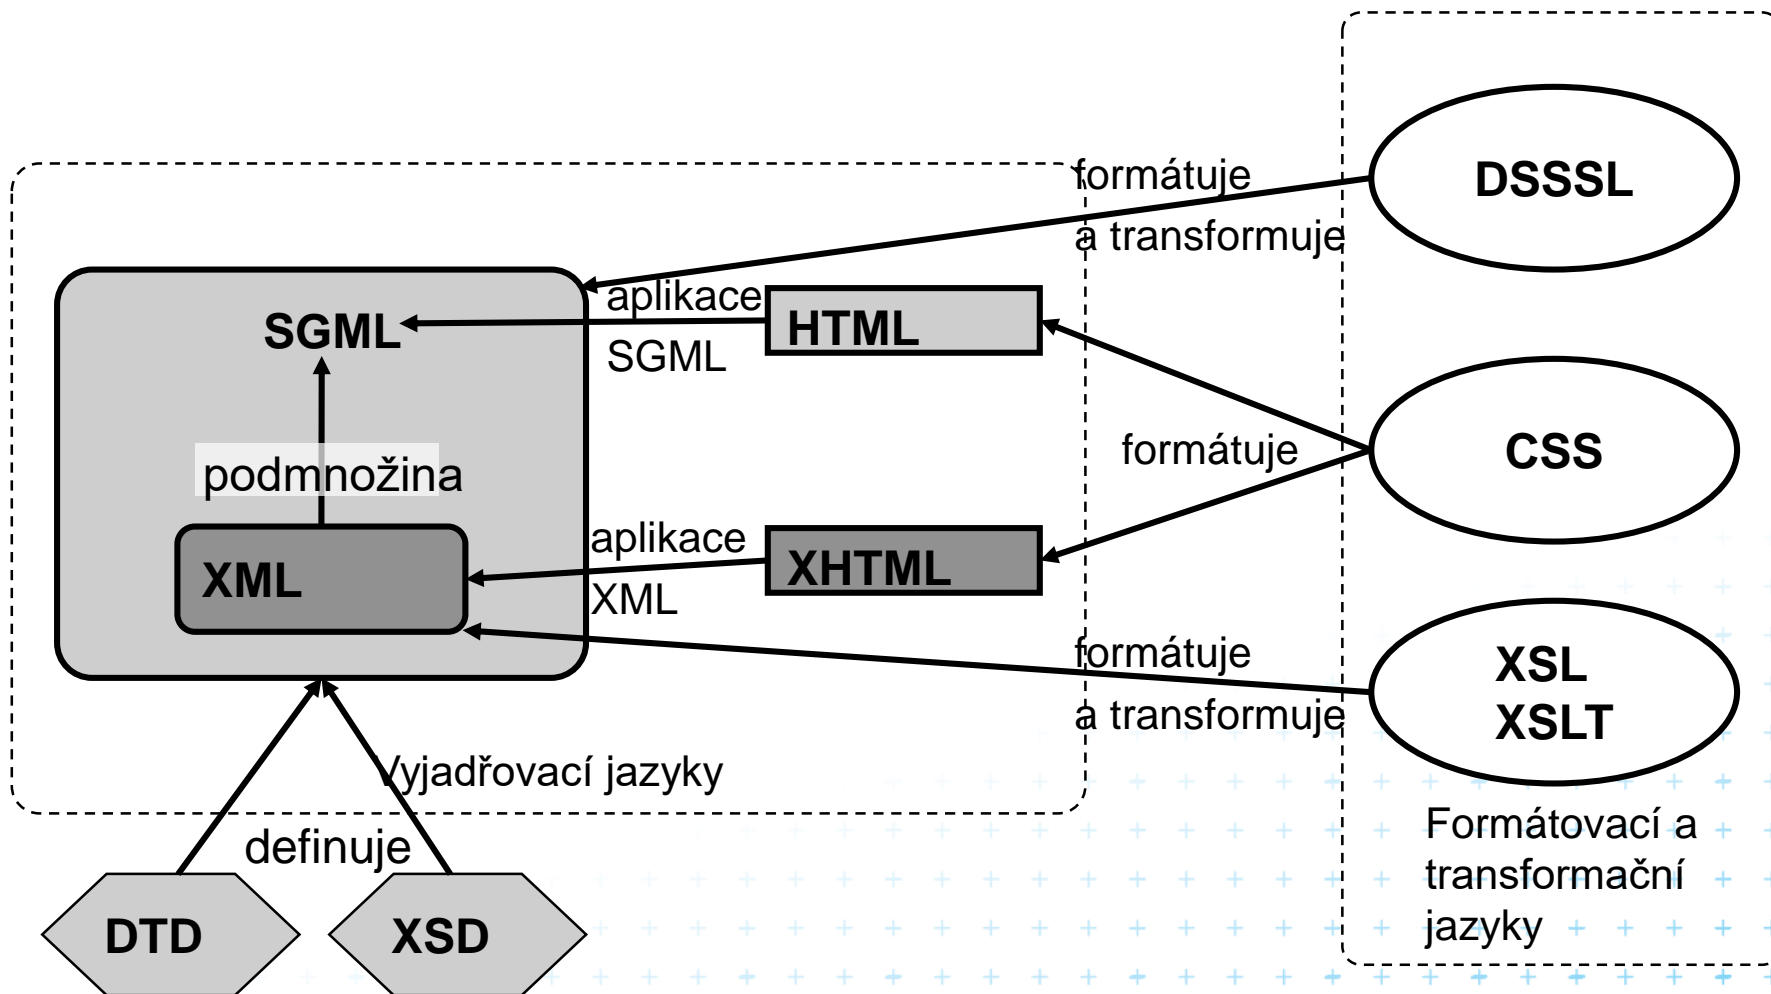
formátuje
a transformuje

DSSSL

SGML

aplikace
SGML

HTML

podmnožina

formátuje

CSS

aplikace
XML

XML

XHTML

formátuje
a transformuje

XSL
XSLT

Vyjadřovací jazyky

definuje

DTD

XSD

Formátovací a transformační jazyky